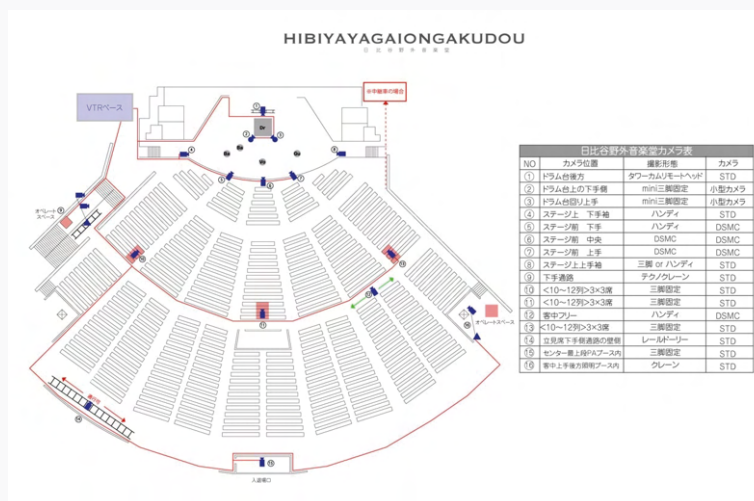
HIBIYAYAGAIONGAKUDOU
日比谷野外音楽堂

VTRベース

※中継車の場合

オペレートスペース

オペレートスペース

人道東口

日比谷野外音楽堂カメラ表

| NO | カメラ位置 | 撮影形態 | カメラ |
|---|---|---|---|
| ① | ドラム台後方 | タワーカムリモートヘッド | STD |
| ② | ドラム台上の下手側 | mini三脚固定 | 小型カメラ |
| ③ | ドラム台回り上手 | mini三脚固定 | 小型カメラ |
| ④ | ステージ上 下手袖 | ハンディ | STD |
| ⑤ | ステージ前 下手 | ハンディ | DSMC |
| ⑥ | ステージ前 中央 | DSMC | DSMC |
| ⑦ | ステージ前 上手 | DSMC | DSMC |
| ⑧ | ステージ上上手袖 | 三脚 or ハンディ | STD |
| ⑨ | 下手通路 | テクノクレーン | STD |
| ⑩ | <10~12列>3×3席 | 三脚固定 | STD |
| ⑪ | <10~12列>3×3席 | 三脚固定 | STD |
| ⑫ | 客中フリー | ハンディ | DSMC |
| ⑬ | <10~12列>3×3席 | 三脚固定 | STD |
| ⑭ | 立見席下手側通路の壁側 | レールドリー | STD |
| ⑮ | センター裏上段PAブース内 | 三脚固定 | STD |
| ⑯ | 客中上手後方照明ブース内 | クレーン | STD |